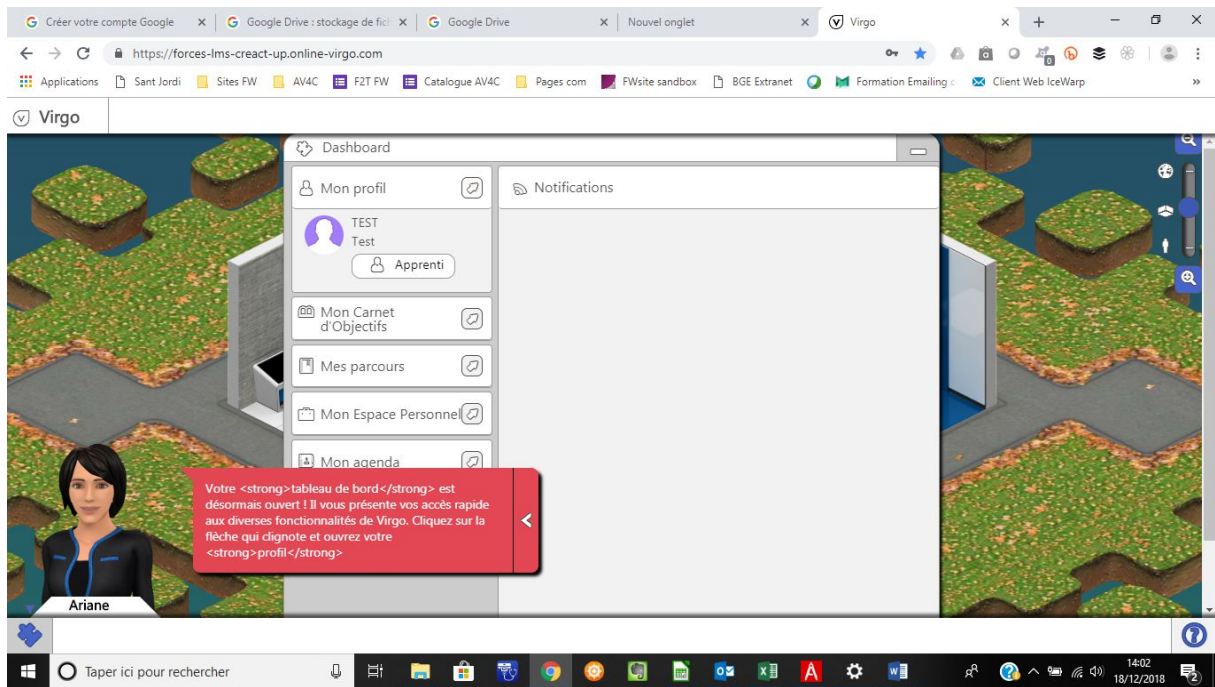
Créer votre compte Google × Google Drive : stockage de fich × Google Drive × Nouvel onglet × Virgo ×

https://forces-lms-creact-up.online-virgo.com

Applications Sant Jordi Sites FW AV4C F2T FW Catalogue AV4C Pages com FWsite sandbox BGE Extranet Formation Emailing c Client Web IceWarp »

Virgo

Dashboard

Mon profil

TEST
Test

Apprenti

Mon Carnet d'Objectifs

Mes parcours

Mon Espace Personnel

Mon agenda

Notifications

Votre <strong>tableau de bord</strong> est désormais ouvert ! Il vous présente vos accès rapide aux diverses fonctionnalités de Virgo. Cliquez sur la flèche qui clignote et ouvrez votre <strong>profil</strong>

Ariane

Taper ici pour rechercher

14:02
18/12/2018